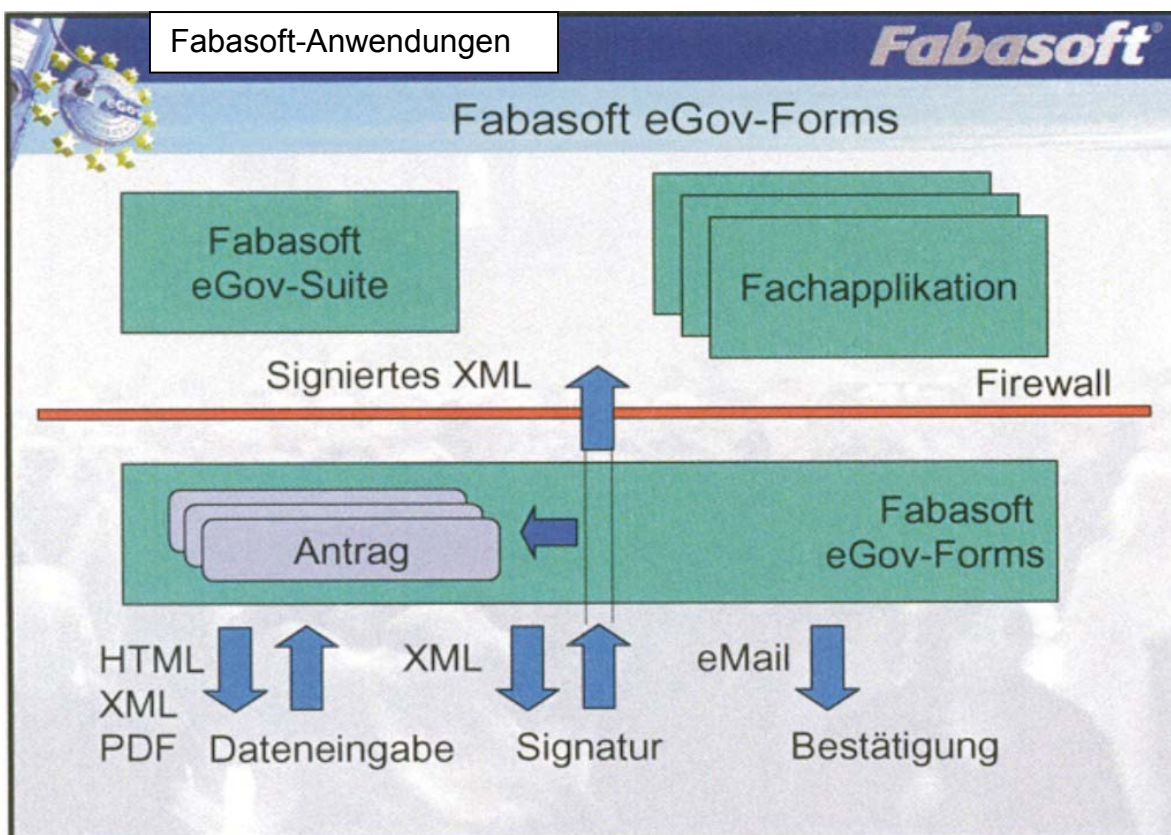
Fabasoft-Anwendungen

Fabasoft®

eGov

Fabasoft eGov-Forms

Fabasoft eGov-Suite

Fachapplikation

Signiertes XML

Firewall

Antrag

Fabasoft eGov-Forms

HTML
XML
PDF

Dateneingabe

XML

Signatur

eMail

Bestätigung